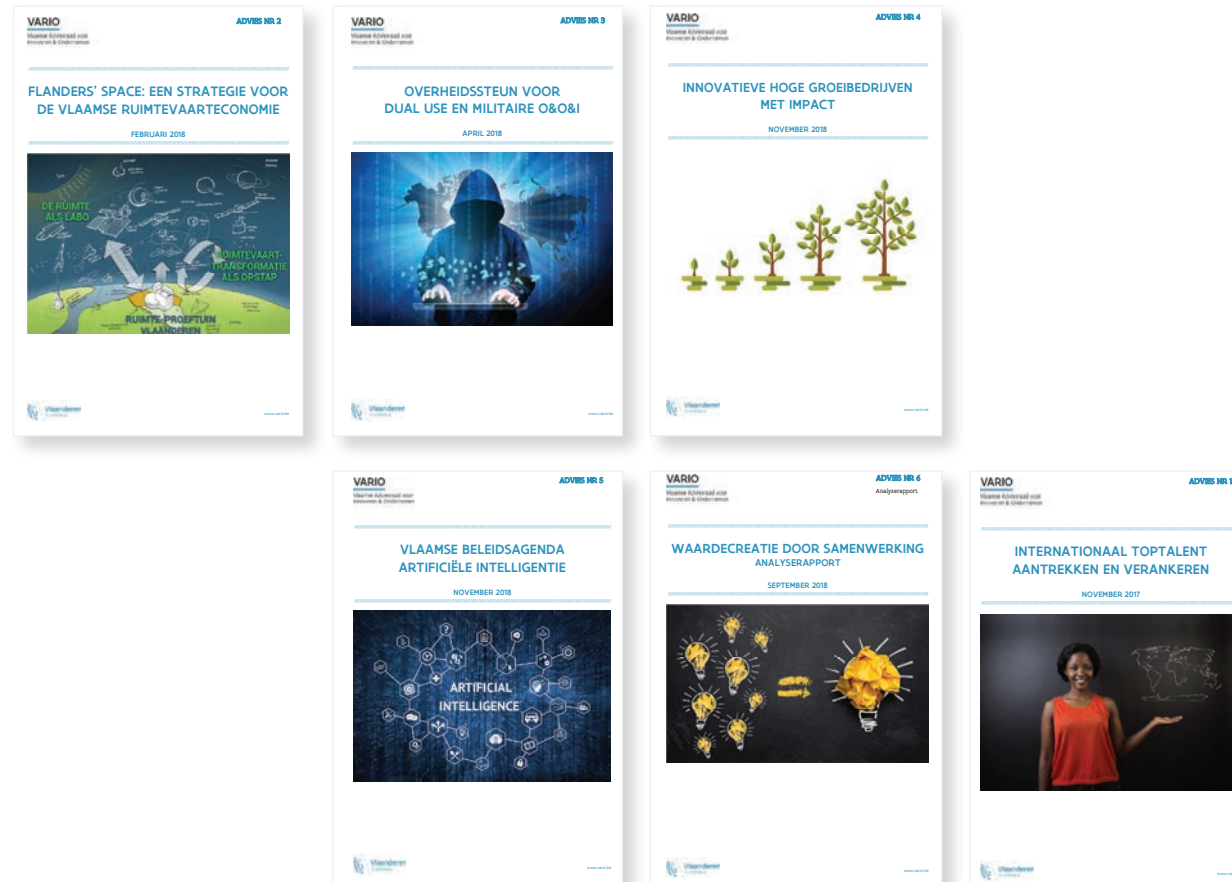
VARIO
Vlaamse Adviesraad voor Innoveren & Ondernemen

ADVIES NR 2

FLANDERS' SPACE: EEN STRATEGIE VOOR DE VLAAMSE RUIMTEVAARTECONOMIE

FEBRUARI 2018

DE RUIMTE ALS LABO

RUIMTEVAART-TRANSFORMATIE ALS OPSTAP

RUIMTE-PROEFTUIN VLAANDEREN

Vlaanderen

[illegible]

VARIO
Vlaamse Adviesraad voor Innoveren & Ondernemen

ADVIES NR 3

OVERHEIDSSTEUN VOOR DUAL USE EN MILITAIRE O&O&I

APRIL 2018

Vlaanderen

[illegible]

VARIO
Vlaamse Adviesraad voor Innoveren & Ondernemen

ADVIES NR 4

INNOVATIEVE HOGE GROEIBEDRIJVEN MET IMPACT

NOVEMBER 2018

Vlaanderen

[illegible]

VARIO
Vlaamse Adviesraad voor Innoveren & Ondernemen

ADVIES NR 5

VLAAMSE BELEIDSAGENDA ARTIFICIËLE INTELLIGENTIE

NOVEMBER 2018

ARTIFICIAL INTELLIGENCE

Vlaanderen

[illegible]

VARIO
Vlaamse Adviesraad voor Innoveren & Ondernemen

ADVIES NR 6
Analyserapport

WAARDECREATIE DOOR SAMENWERKING
ANALYSERAPPORT

SEPTEMBER 2018

Vlaanderen

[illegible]

VARIO
Vlaamse Adviesraad voor Innoveren & Ondernemen

ADVIES NR 1

INTERNATIONAAL TOPTALENT AANTREKKEN EN VERANKEREN

NOVEMBER 2017

Vlaanderen

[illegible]